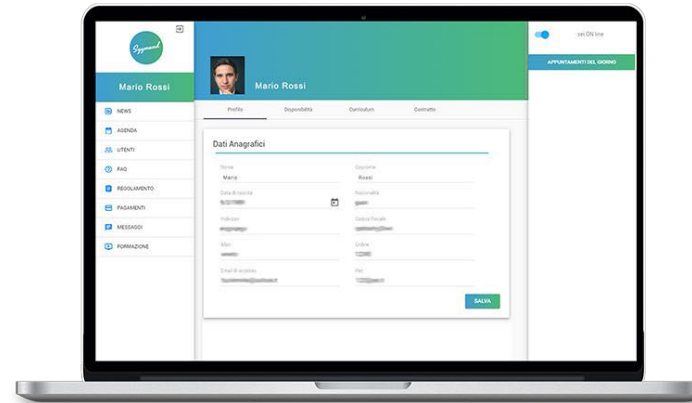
Mario Rossi

NEWS
AGENDA
UTENTI
FAQ
REGOLAMENTO
PAGAMENTI
MESSAGGI
FORMAZIONE

Mario Rossi

Profilo
Disponibilità
Curriculum
Contratto

Dati Anagrafici

Nome
Mario
Cognome
Rossi
Data di nascita
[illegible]
Nazionalità
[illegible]
Indirizzo
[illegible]
Codice Fiscale
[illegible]
Albo
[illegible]
Ordine
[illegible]
Email di accesso
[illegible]
Pec
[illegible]

SALVA

sei ON line

APPUNTAMENTI DEL GIORNO